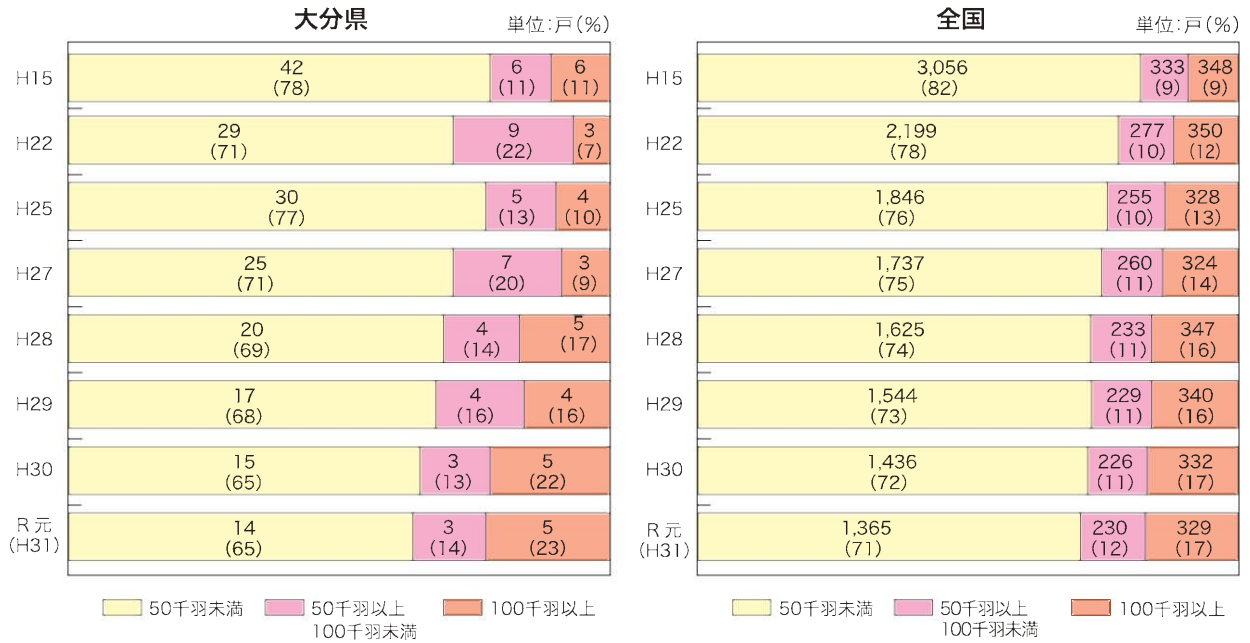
大分県

単位:戸(%)

| | 50千羽未満 | 50千羽以上100千羽未満 | 100千羽以上 |
|---|---|---|---|
| H15 | 42 (78) | 6 (11) | 6 (11) |
| H22 | 29 (71) | 9 (22) | 3 (7) |
| H25 | 30 (77) | 5 (13) | 4 (10) |
| H27 | 25 (71) | 7 (20) | 3 (9) |
| H28 | 20 (69) | 4 (14) | 5 (17) |
| H29 | 17 (68) | 4 (16) | 4 (16) |
| H30 | 15 (65) | 3 (13) | 5 (22) |
| R元 (H31) | 14 (65) | 3 (14) | 5 (23) |

50千羽未満　50千羽以上100千羽未満　100千羽以上

全国

単位:戸(%)

| | 50千羽未満 | 50千羽以上100千羽未満 | 100千羽以上 |
|---|---|---|---|
| H15 | 3,056 (82) | 333 (9) | 348 (9) |
| H22 | 2,199 (78) | 277 (10) | 350 (12) |
| H25 | 1,846 (76) | 255 (10) | 328 (13) |
| H27 | 1,737 (75) | 260 (11) | 324 (14) |
| H28 | 1,625 (74) | 233 (11) | 347 (16) |
| H29 | 1,544 (73) | 229 (11) | 340 (16) |
| H30 | 1,436 (72) | 226 (11) | 332 (17) |
| R元 (H31) | 1,365 (71) | 230 (12) | 329 (17) |

50千羽未満　50千羽以上100千羽未満　100千羽以上